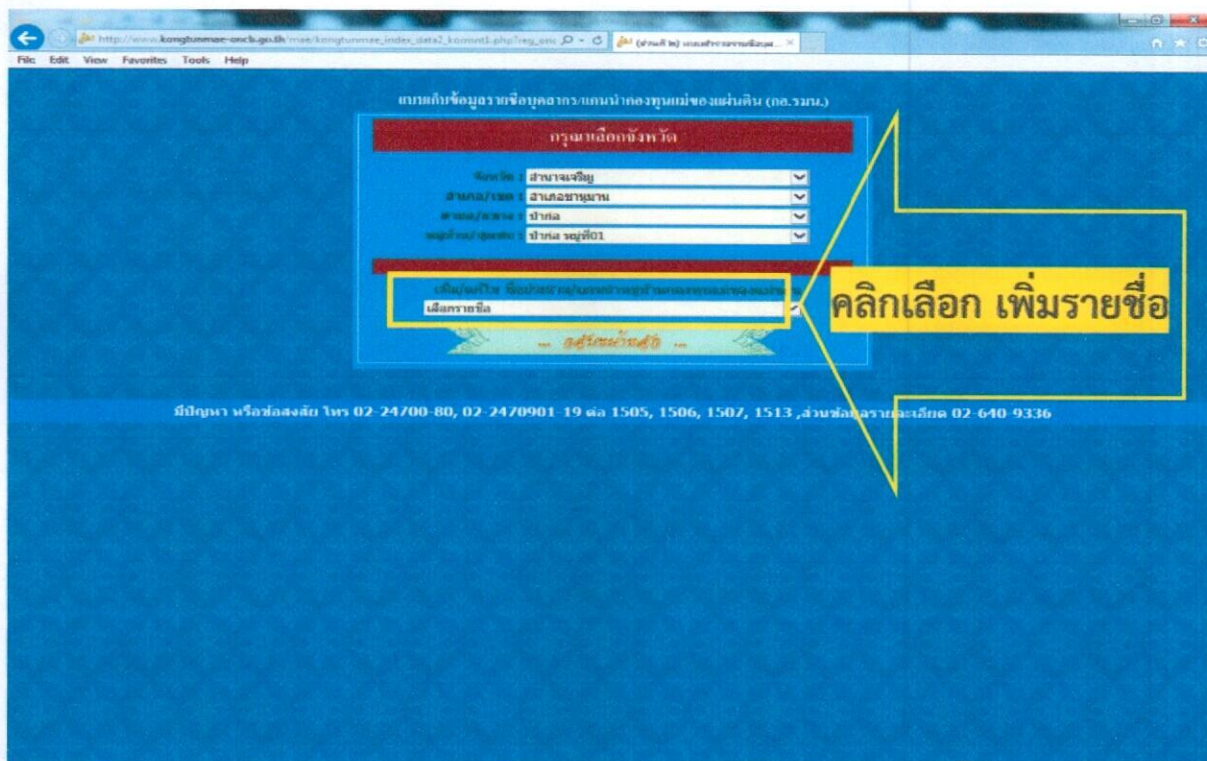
http://www.kongtunmae-oncb.go.th/mae/kongtunmae_index_data2_kommit1.php?reg_onc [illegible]

File Edit View Favorites Tools Help

แบบเก็บข้อมูลรายชื่อบุคลากร/แกนนำกองทุนแม่ของแผ่นดิน (กอ.รมน.)

กรุณาเลือกจังหวัด

จังหวัด : อำนาจเจริญ
อำเภอ/เขต : อำเภอชานุมาน
ตำบล/แขวง : ป่าก่อ
หมู่บ้าน/ชุมชน : ป่าก่อ หมู่ที่01

เพิ่ม/แก้ไข ชื่อประธาน/แกนนำหมู่บ้านกองทุนแม่ของแผ่นดิน
เลือกรายชื่อ

... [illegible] ...

คลิกเลือก เพิ่มรายชื่อ

มีปัญหา หรือข้อสงสัย โทร 02-24700-80, 02-2470901-19 ต่อ 1505, 1506, 1507, 1513 ,ส่วนข้อมูลรายละเอียด 02-640-9336